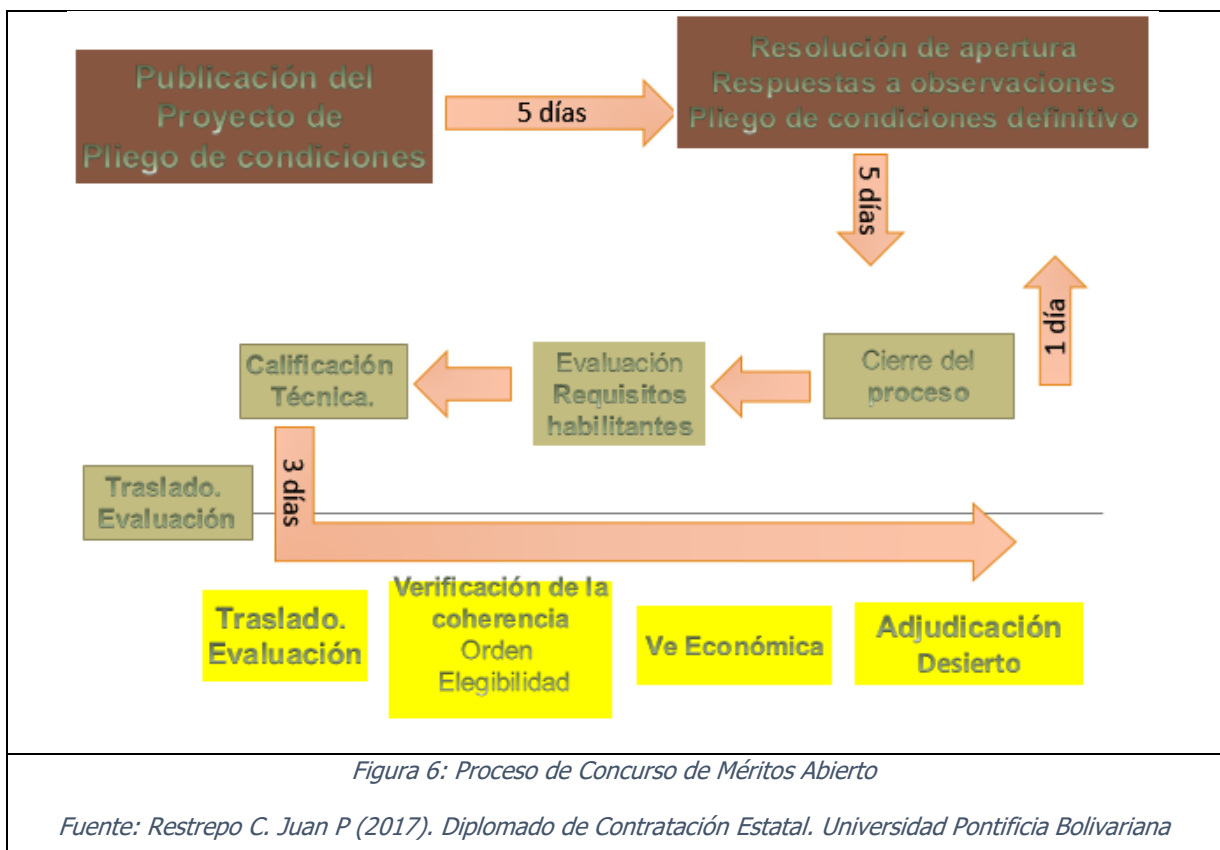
Publicación del Proyecto de Pliego de condiciones

5 días

Resolución de apertura
Respuestas a observaciones
Pliego de condiciones definitivo

5 días

1 día

Cierre del proceso

Evaluación Requisitos habilitantes

Calificación Técnica.

3 días

Traslado. Evaluación

Traslado. Evaluación

Verificación de la coherencia
Orden
Elegibilidad

Ve Económica

Adjudicación
Desierto

Figura 6: Proceso de Concurso de Méritos Abierto

Fuente: Restrepo C. Juan P (2017). Diplomado de Contratación Estatal. Universidad Pontificia Bolivariana